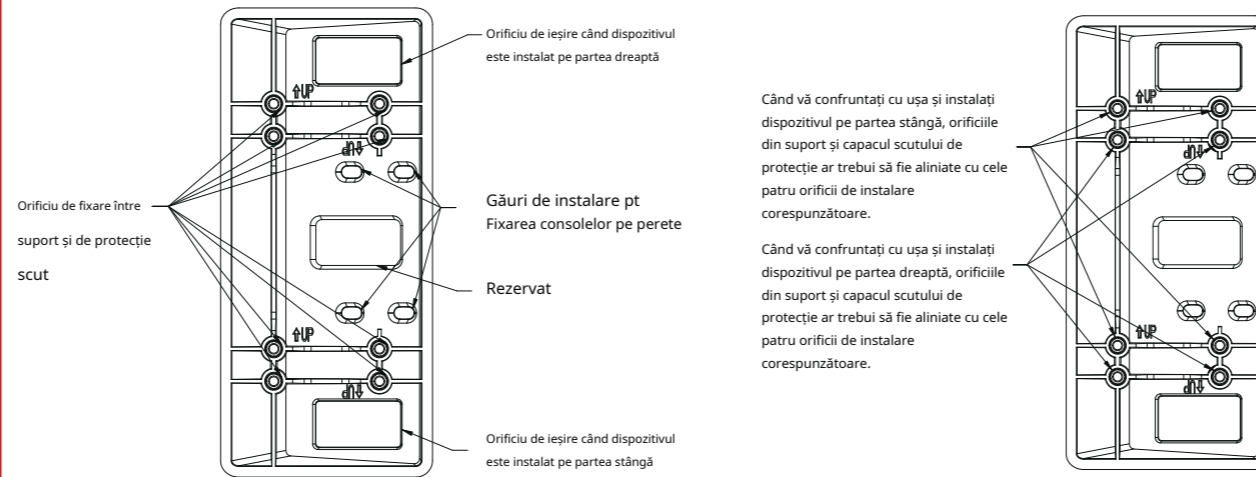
Orificiu de ieșire când dispozitivul este instalat pe partea dreaptă

↑UP

UP↓

Orificiu de fixare între

suport și de protecție

scut

Găuri de instalare pt
Fixarea consolelor pe perete

Rezervat

↑UP

UP↓

Orificiu de ieșire când dispozitivul este instalat pe partea stângă

Când vă confruntați cu ușa și instalați dispozitivul pe partea stângă, orificiile din suport și capacul scutului de protecție ar trebui să fie aliniate cu cele patru orificii de instalare corespunzătoare.

Când vă confruntați cu ușa și instalați dispozitivul pe partea dreaptă, orificiile din suport și capacul scutului de protecție ar trebui să fie aliniate cu cele patru orificii de instalare corespunzătoare.

↑UP

UP↓

↑UP

UP↓